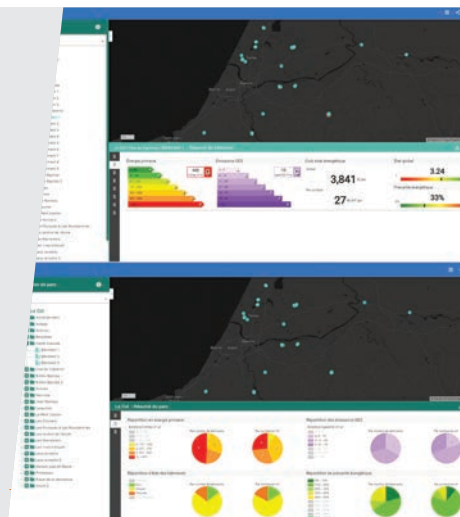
Energie primaire
Emissions GES
Coût total énergétique
3,841
27
Etat global
3.24
Précarité énergétique
33%
Répartition des étiquettes du parc
Répartition par énergie primaire
Répartition des émissions GES
Répartition de l'état des bâtiments
Répartition de la précarité énergétique